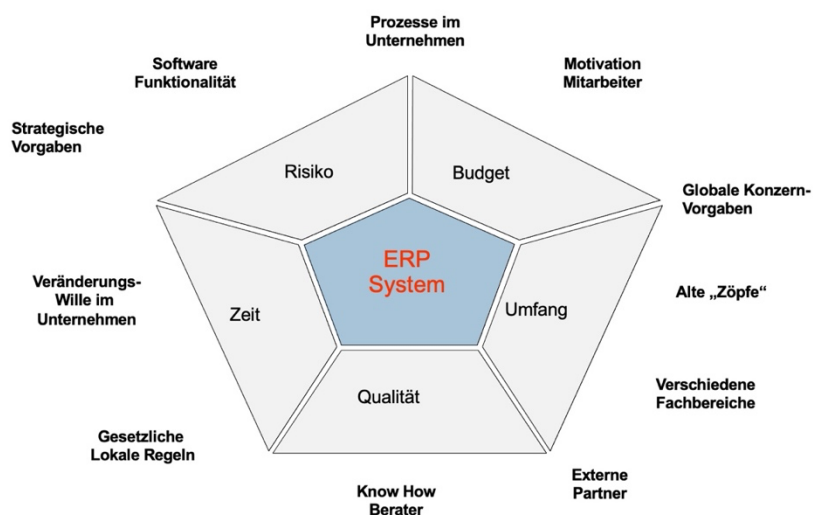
Prozesse im Unternehmen

Software Funktionalität

Motivation Mitarbeiter

Strategische Vorgaben

Risiko

Budget

Globale Konzern-Vorgaben

ERP System

Veränderungs-Wille im Unternehmen

Zeit

Umfang

Alte „Zöpfe“

Qualität

Verschiedene Fachbereiche

Gesetzliche Lokale Regeln

Externe Partner

Know How Berater